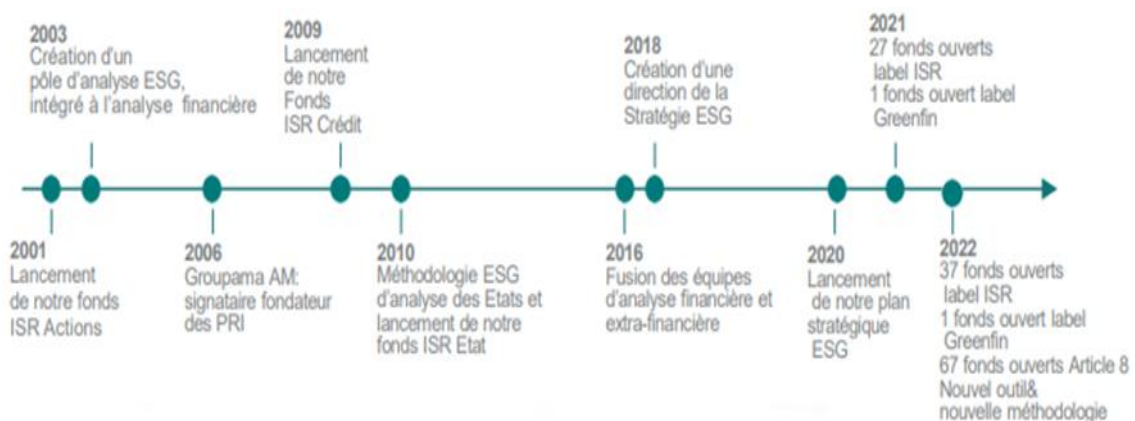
2003
Création d'un pôle d'analyse ESG, intégré à l'analyse financière

2009
Lancement de notre Fonds ISR Crédit

2018
Création d'une direction de la Stratégie ESG

2021
27 fonds ouverts label ISR
1 fonds ouvert label Greenfin

2001
Lancement de notre fonds ISR Actions

2006
Groupama AM: signataire fondateur des PRI

2010
Méthodologie ESG d'analyse des Etats et lancement de notre fonds ISR Etat

2016
Fusion des équipes d'analyse financière et extra-financière

2020
Lancement de notre plan stratégique ESG

2022
37 fonds ouverts label ISR
1 fonds ouvert label Greenfin
67 fonds ouverts Article 8
Nouvel outil& nouvelle méthodologie